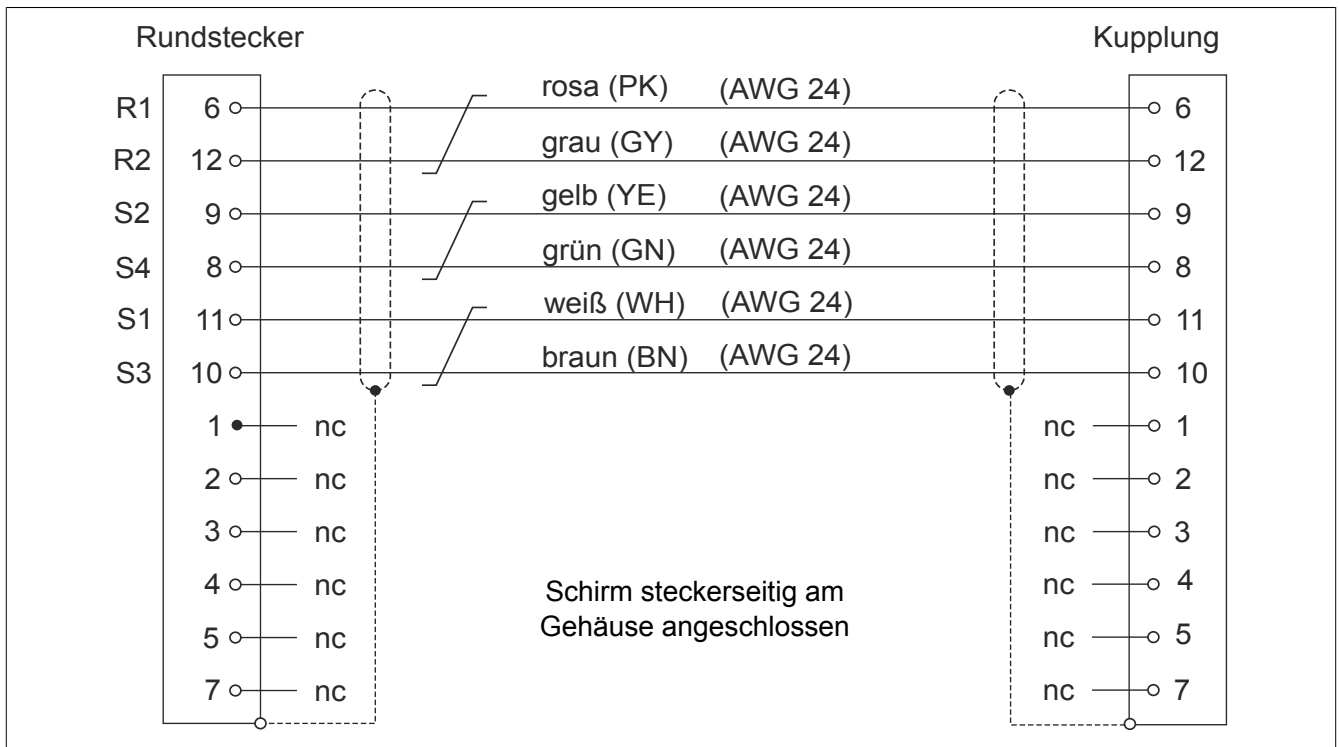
Rundstecker

Kupplung

| | Rundstecker | Leitung | | Kupplung |
|---|---|---|---|---|
| R1 | 6 | rosa (PK) | (AWG 24) | 6 |
| R2 | 12 | grau (GY) | (AWG 24) | 12 |
| S2 | 9 | gelb (YE) | (AWG 24) | 9 |
| S4 | 8 | grün (GN) | (AWG 24) | 8 |
| S1 | 11 | weiß (WH) | (AWG 24) | 11 |
| S3 | 10 | braun (BN) | (AWG 24) | 10 |

1 nc
2 nc
3 nc
4 nc
5 nc
7 nc

nc 1
nc 2
nc 3
nc 4
nc 5
nc 7

Schirm steckerseitig am Gehäuse angeschlossen